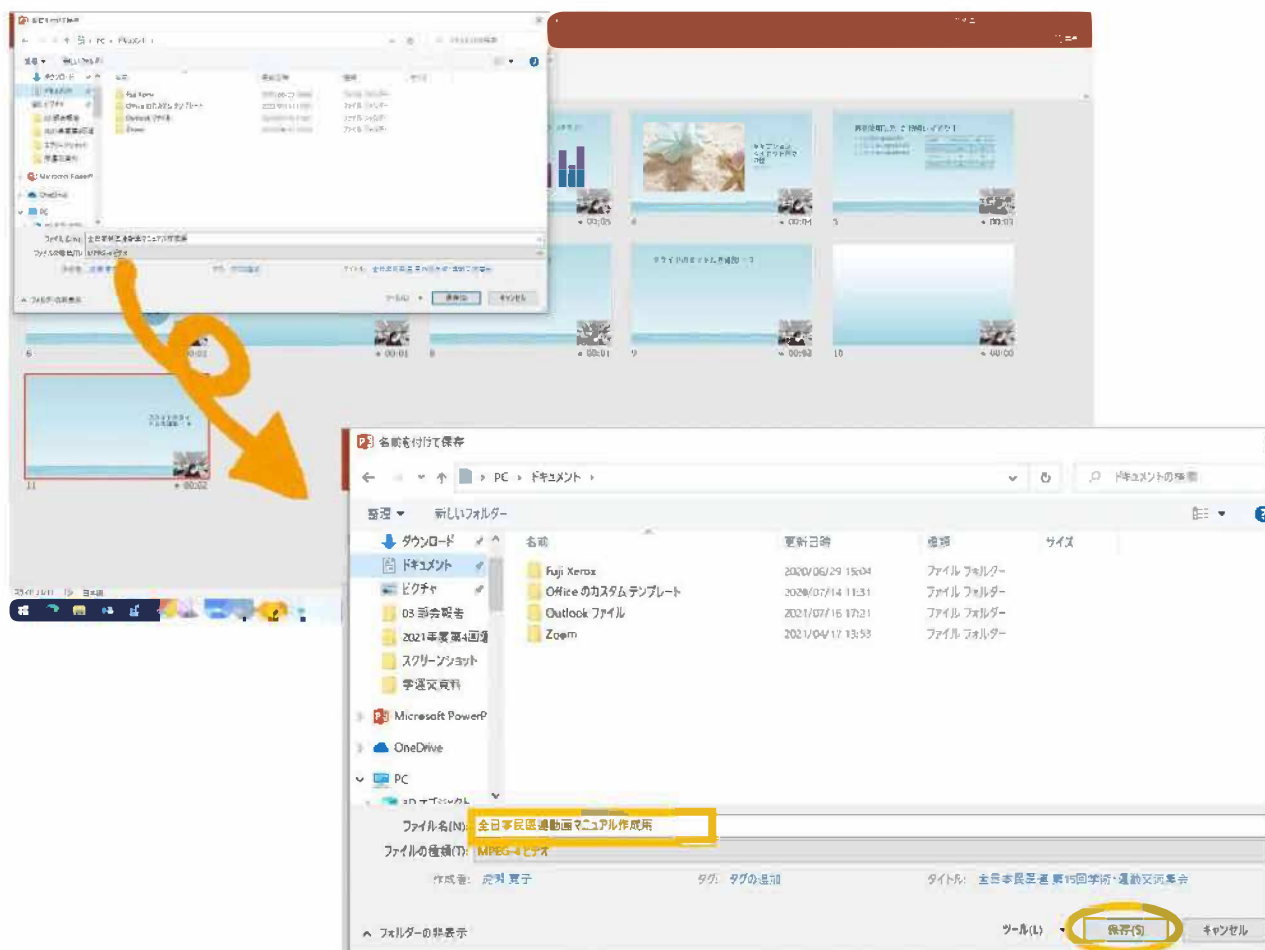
名前を付けて保存

PC › ドキュメント ›

ドキュメントの検索

整理 ▾　新しいフォルダー

ダウンロード
ドキュメント
ピクチャ
03 部会報告
2021年度第4回遺
スクリーンショット
学選交資料
Microsoft PowerP
OneDrive
PC
3D オブジェクト

| 名前 | 更新日時 | 種類 | サイズ |
|---|---|---|---|
| Fuji Xerox | 2020/06/29 15:04 | ファイル フォルダー | |
| Office のカスタム テンプレート | 2020/07/14 11:31 | ファイル フォルダー | |
| Outlook ファイル | 2021/07/16 17:21 | ファイル フォルダー | |
| Zoom | 2021/04/17 13:53 | ファイル フォルダー | |

ファイル名(N): 全日本民医連動画マニュアル作成用
ファイルの種類(T): MPEG-4 ビデオ

作成者: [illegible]　タグ: タグの追加　タイトル: 全日本民医連 第15回学術・運動交流集会

∧ フォルダーの非表示

ツール(L) ▾　保存(S)　キャンセル

00:05　00:04　00:03
6　00:02　00:01　8　00:01　9　00:03　10　00:00
11　00:02
スライド 11/11